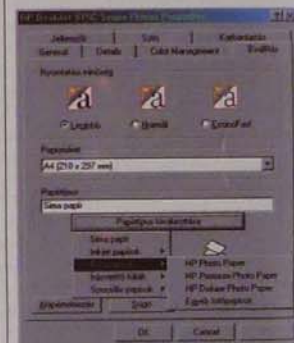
HP DeskJet 970C Series Printer Properties

Jelmezők | Sets | Karbantartás
General | Details | Color Management | Beállítás

Nyomtatási minőség

Legjobb
Normál
EconoFast

Papírméret
A4 (210 x 297 mm)

Papírtípus
Sima papír

Papírtípus kiválasztása

Sima papír
Inkjet papírok
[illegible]
Különleges fóliák
Speciális papírok

HP Photo Paper
HP Premium Photo Paper
HP Deluxe Photo Paper
Egyéb fotópapírok

Alapértelmezés
Súgó

OK
Cancel